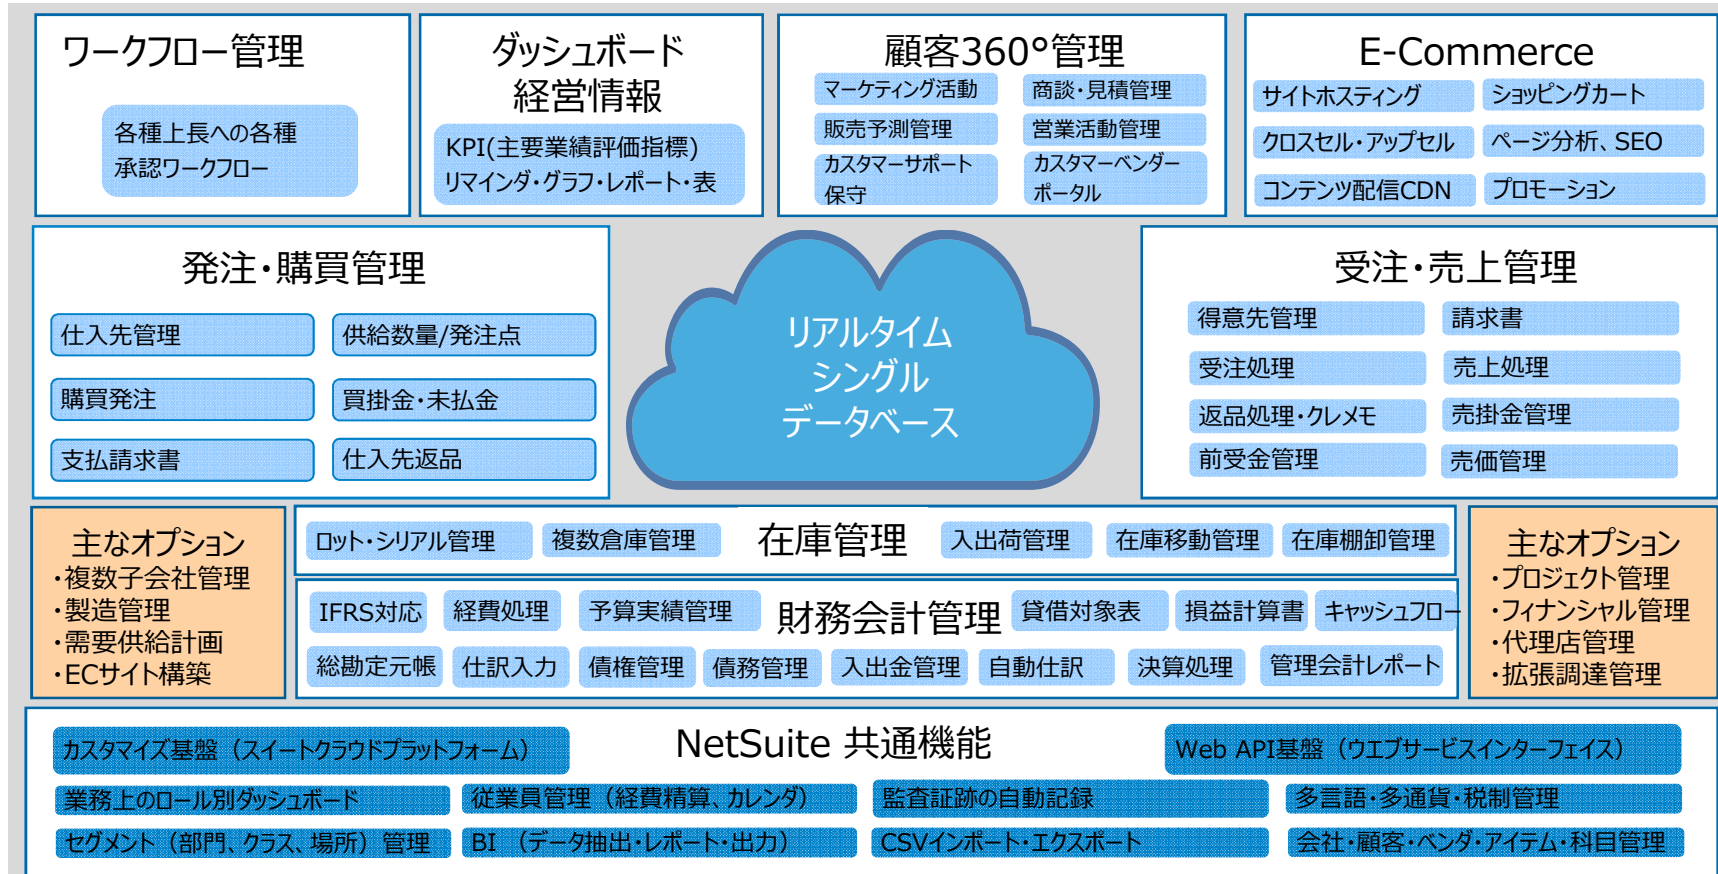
ワークフロー管理

各種上長への各種承認ワークフロー

ダッシュボード
経営情報

KPI(主要業績評価指標)
リマインダ・グラフ・レポート・表

顧客360°管理

マーケティング活動
商談・見積管理
販売予測管理
営業活動管理
カスタマーサポート保守
カスタマーベンダーポータル

E-Commerce

サイトホスティング
ショッピングカート
クロスセル・アップセル
ページ分析、SEO
コンテンツ配信CDN
プロモーション

発注・購買管理

仕入先管理
供給数量/発注点
購買発注
買掛金・未払金
支払請求書
仕入先返品

リアルタイム
シングル
データベース

受注・売上管理

得意先管理
請求書
受注処理
売上処理
返品処理・クレメモ
売掛金管理
前受金管理
売価管理

主なオプション
・複数子会社管理
・製造管理
・需要供給計画
・ECサイト構築

ロット・シリアル管理
複数倉庫管理
在庫管理
入出荷管理
在庫移動管理
在庫棚卸管理

IFRS対応
経費処理
予算実績管理
財務会計管理
貸借対象表
損益計算書
キャッシュフロー
総勘定元帳
仕訳入力
債権管理
債務管理
入出金管理
自動仕訳
決算処理
管理会計レポート

主なオプション
・プロジェクト管理
・フィナンシャル管理
・代理店管理
・拡張調達管理

カスタマイズ基盤（スイートクラウドプラットフォーム）
NetSuite 共通機能
Web API基盤（ウエブサービスインターフェイス）
業務上のロール別ダッシュボード
従業員管理（経費精算、カレンダ）
監査証跡の自動記録
多言語・多通貨・税制管理
セグメント（部門、クラス、場所）管理
BI（データ抽出・レポート・出力）
CSVインポート・エクスポート
会社・顧客・ベンダ・アイテム・科目管理